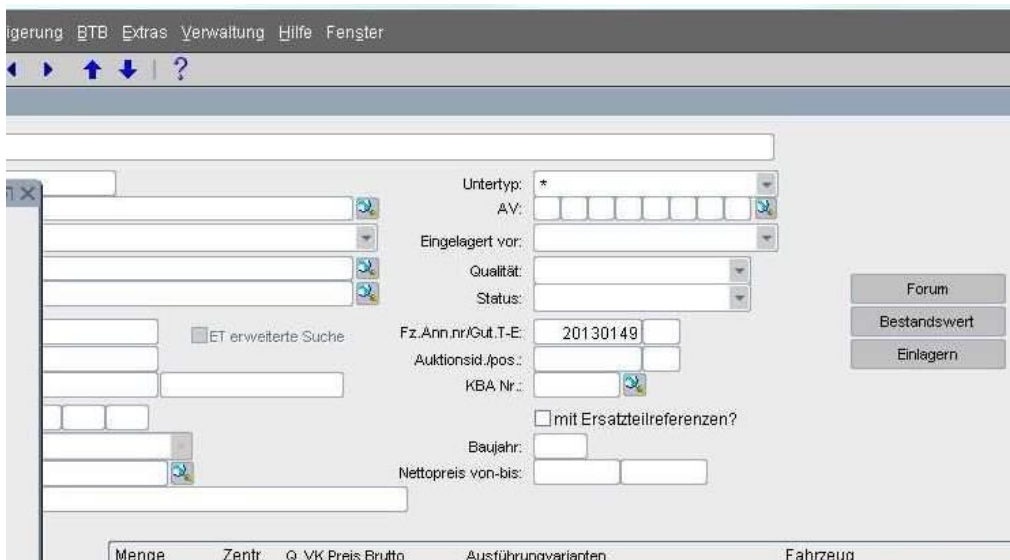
igerung BTB Extras Verwaltung Hilfe Fenster

?

Untertyp: *
AV:
Eingelagert vor:
Qualität:
Status:
ET erweiterte Suche
Fz.Ann.nr/Gut.T-E: 20130149
Auktionsid./pos.:
KBA Nr.:
mit Ersatzteilreferenzen?
Baujahr:
Nettopreis von-bis:

Forum
Bestandswert
Einlagern

Menge Zentr. Q VK Preis Brutto Ausführungvarianten Fahrzeug